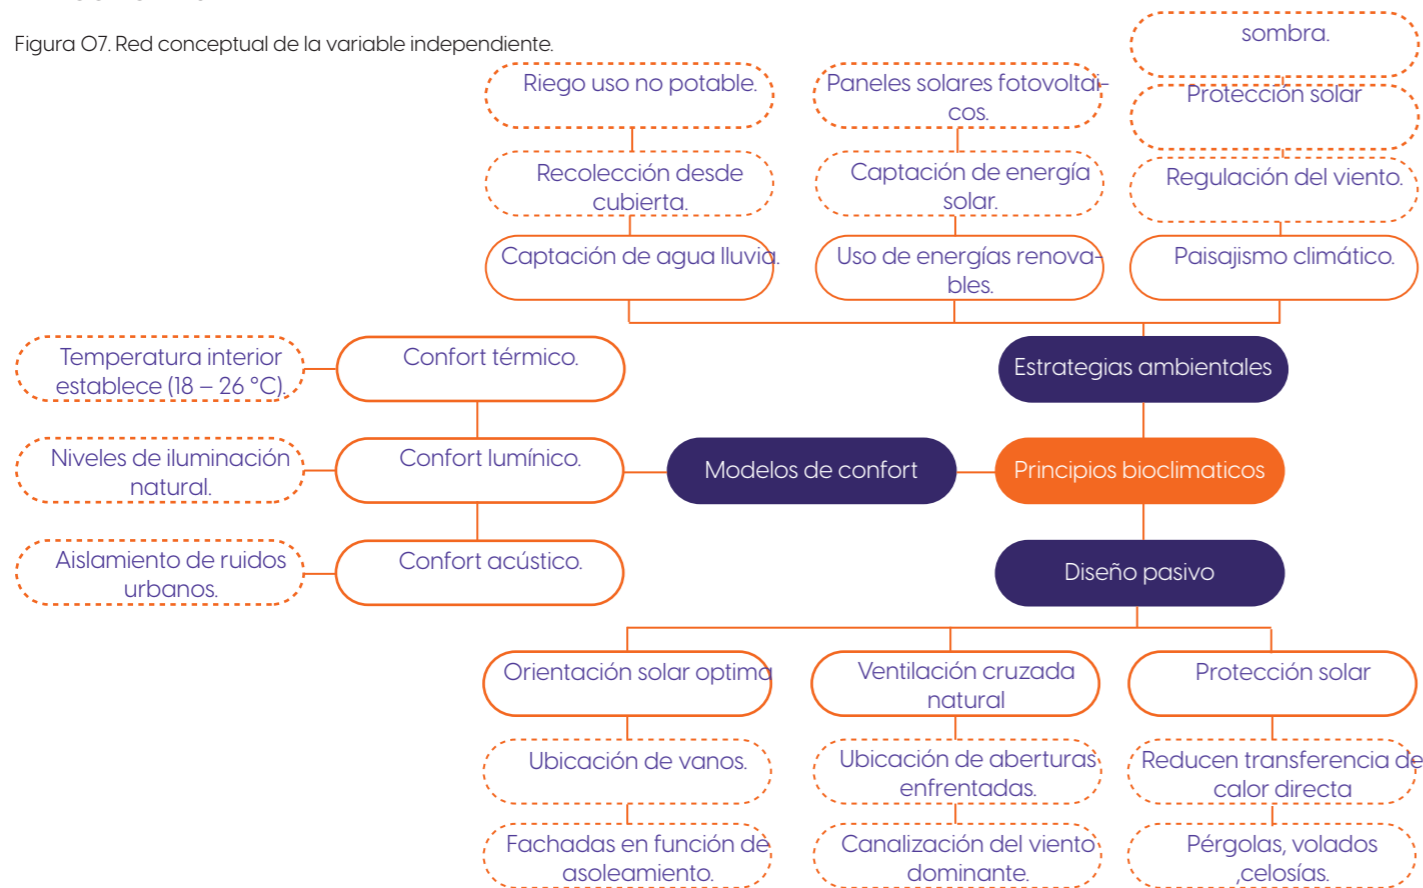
Figura O7. Red conceptual de la variable independiente.

Riego uso no potable.

Recolección desde cubierta.

Captación de agua lluvia.

Paneles solares fotovoltaicos.

Captación de energía solar.

Uso de energías renovables.

sombra.

Protección solar

Regulación del viento.

Paisajismo climático.

Temperatura interior establece (18 – 26 °C).

Confort térmico.

Estrategias ambientales

Niveles de iluminación natural.

Confort lumínico.

Modelos de confort

Principios bioclimaticos

Aislamiento de ruidos urbanos.

Confort acústico.

Diseño pasivo

Orientación solar optima

Ubicación de vanos.

Fachadas en función de asoleamiento.

Ventilación cruzada natural

Ubicación de aberturas enfrentadas.

Canalización del viento dominante.

Protección solar

Reducen transferencia de calor directa

Pérgolas, volados ,celosías.